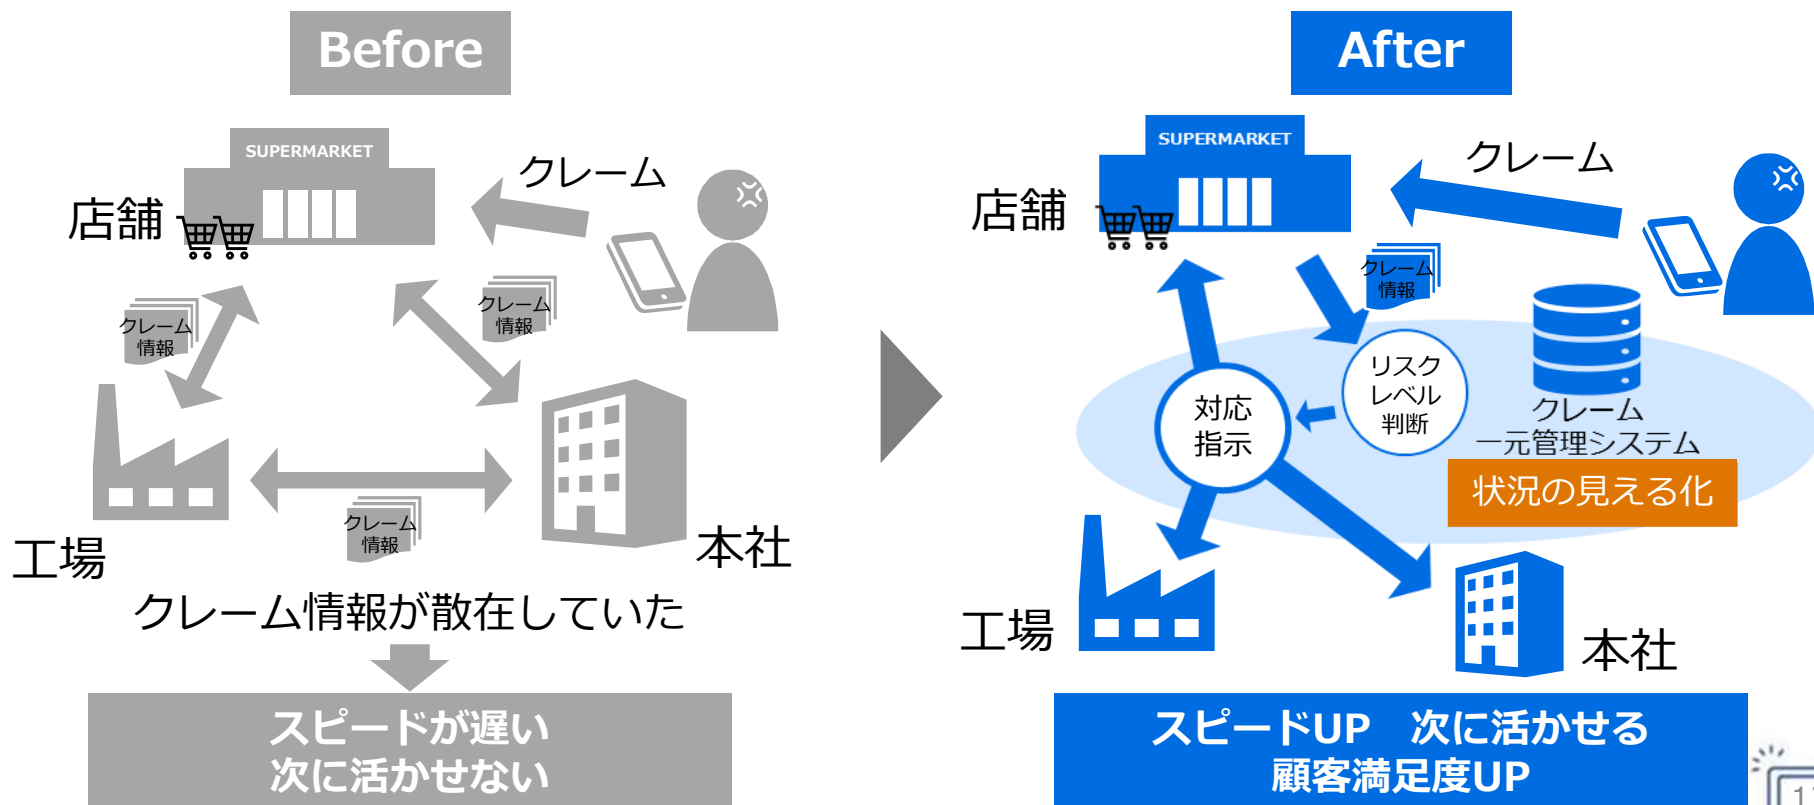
Before

SUPERMARKET

店舗

クレーム

クレーム情報

クレーム情報

クレーム情報

工場

本社

クレーム情報が散在していた

スピードが遅い
次に活かせない

After

SUPERMARKET

店舗

クレーム

クレーム情報

リスクレベル判断

対応指示

クレーム一元管理システム

状況の見える化

工場

本社

スピードUP 次に活かせる
顧客満足度UP